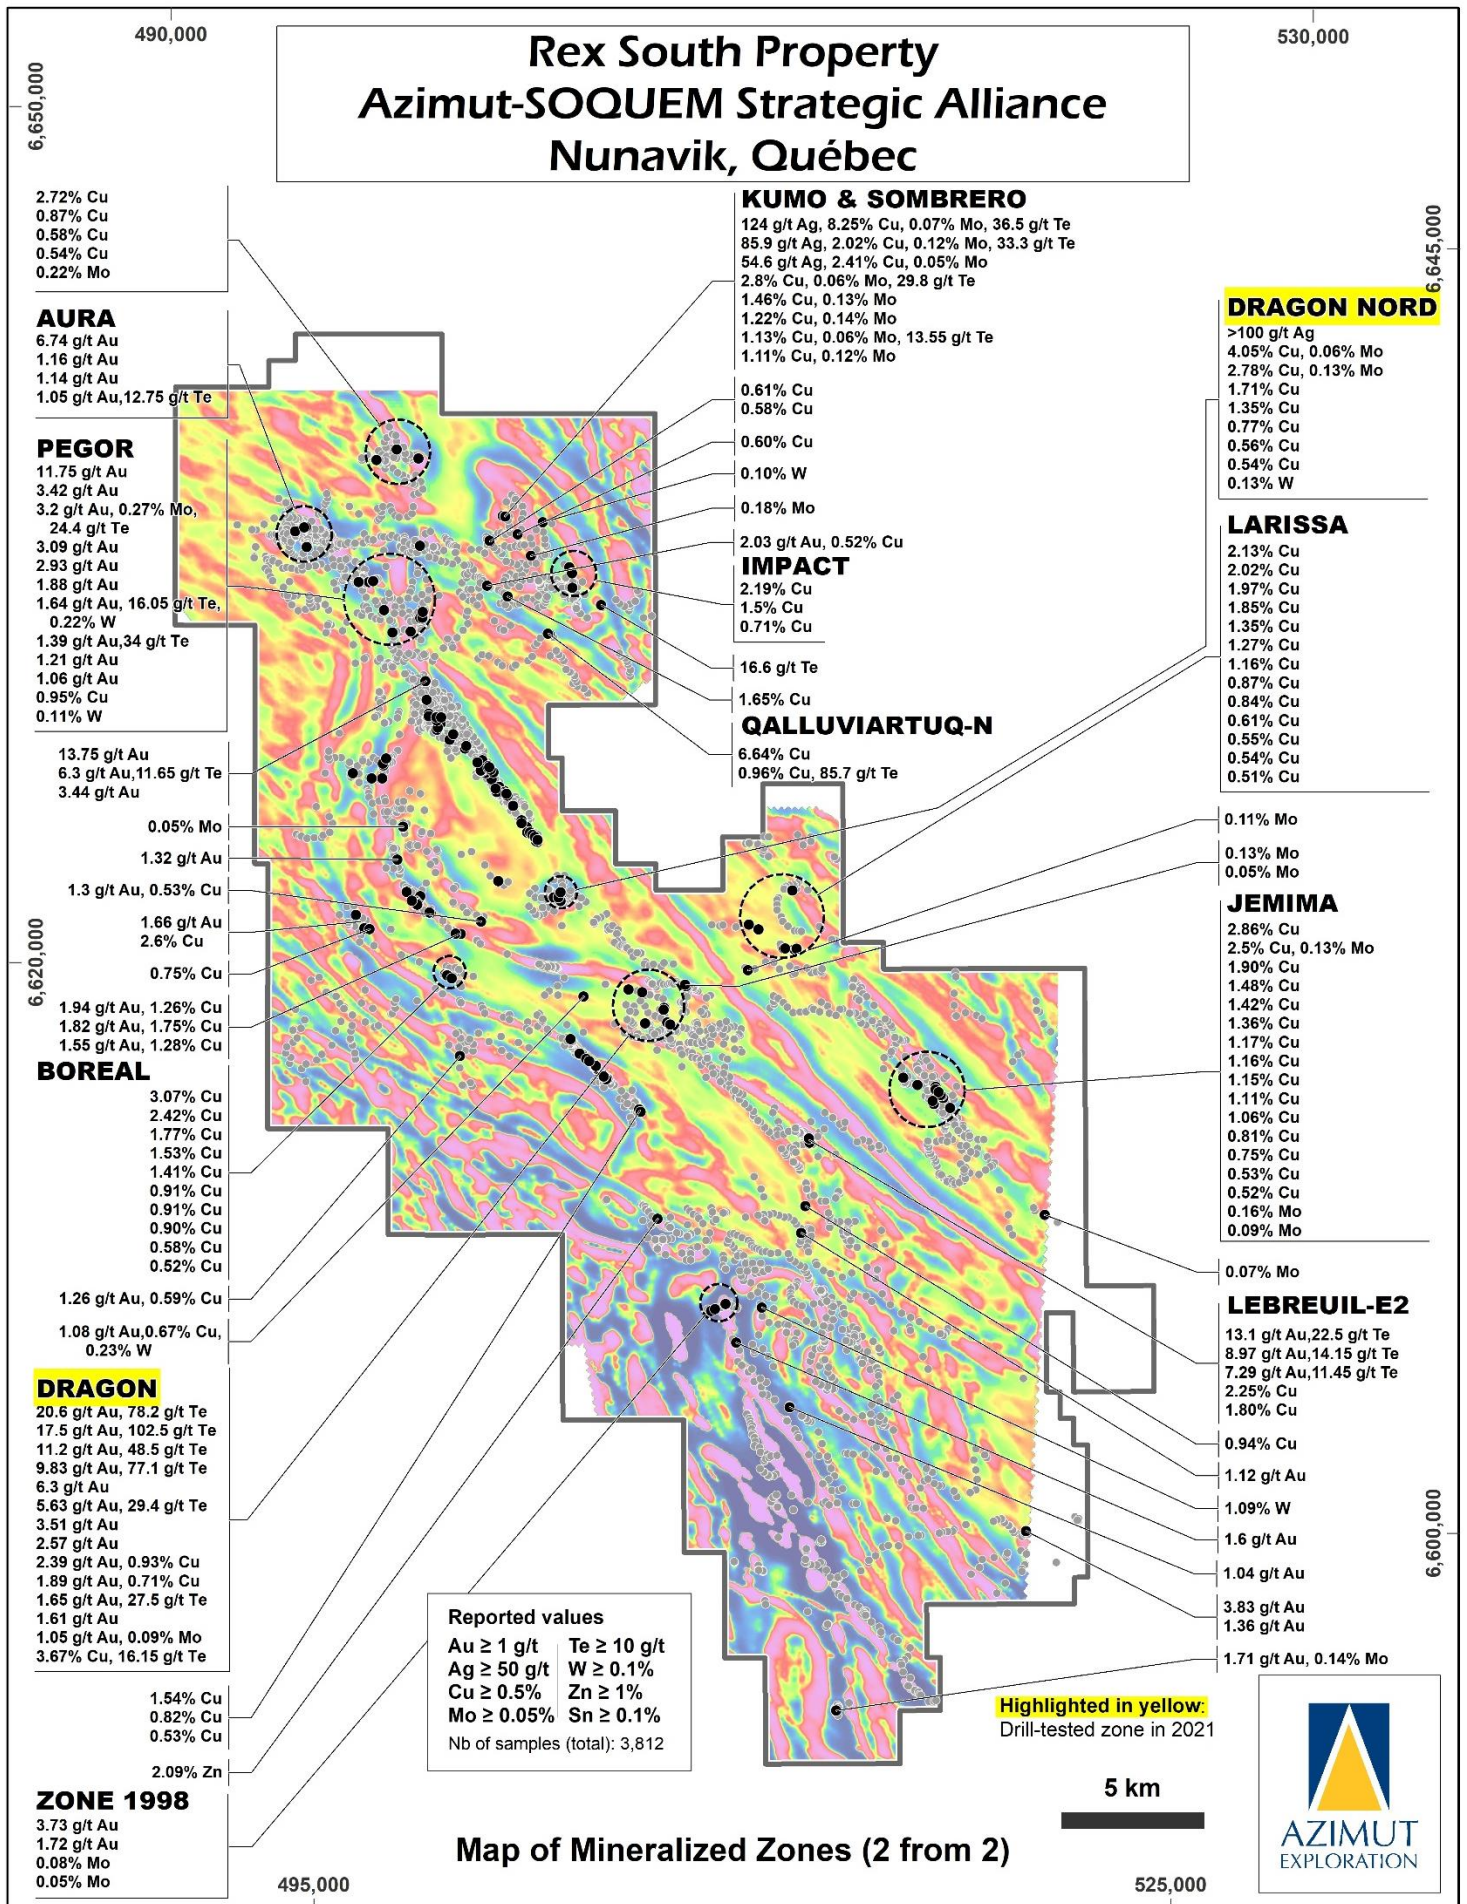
490,000

530,000

6,650,000

Rex South Property
Azimut-SOQUEM Strategic Alliance
Nunavik, Québec

2.72% Cu
0.87% Cu
0.58% Cu
0.54% Cu
0.22% Mo

AURA
6.74 g/t Au
1.16 g/t Au
1.14 g/t Au
1.05 g/t Au,12.75 g/t Te

PEGOR
11.75 g/t Au
3.42 g/t Au
3.2 g/t Au, 0.27% Mo, 24.4 g/t Te
3.09 g/t Au
2.93 g/t Au
1.88 g/t Au
1.64 g/t Au, 16.05 g/t Te, 0.22% W
1.39 g/t Au,34 g/t Te
1.21 g/t Au
1.06 g/t Au
0.95% Cu
0.11% W

13.75 g/t Au
6.3 g/t Au,11.65 g/t Te
3.44 g/t Au

0.05% Mo

1.32 g/t Au

1.3 g/t Au, 0.53% Cu

1.66 g/t Au
2.6% Cu

0.75% Cu

1.94 g/t Au, 1.26% Cu
1.82 g/t Au, 1.75% Cu
1.55 g/t Au, 1.28% Cu

BOREAL
3.07% Cu
2.42% Cu
1.77% Cu
1.53% Cu
1.41% Cu
0.91% Cu
0.91% Cu
0.90% Cu
0.58% Cu
0.52% Cu

1.26 g/t Au, 0.59% Cu

1.08 g/t Au,0.67% Cu, 0.23% W

DRAGON
20.6 g/t Au, 78.2 g/t Te
17.5 g/t Au, 102.5 g/t Te
11.2 g/t Au, 48.5 g/t Te
9.83 g/t Au, 77.1 g/t Te
6.3 g/t Au
5.63 g/t Au, 29.4 g/t Te
3.51 g/t Au
2.57 g/t Au
2.39 g/t Au, 0.93% Cu
1.89 g/t Au, 0.71% Cu
1.65 g/t Au, 27.5 g/t Te
1.61 g/t Au
1.05 g/t Au, 0.09% Mo
3.67% Cu, 16.15 g/t Te

1.54% Cu
0.82% Cu
0.53% Cu

2.09% Zn

ZONE 1998
3.73 g/t Au
1.72 g/t Au
0.08% Mo
0.05% Mo

KUMO & SOMBRERO
124 g/t Ag, 8.25% Cu, 0.07% Mo, 36.5 g/t Te
85.9 g/t Ag, 2.02% Cu, 0.12% Mo, 33.3 g/t Te
54.6 g/t Ag, 2.41% Cu, 0.05% Mo
2.8% Cu, 0.06% Mo, 29.8 g/t Te
1.46% Cu, 0.13% Mo
1.22% Cu, 0.14% Mo
1.13% Cu, 0.06% Mo, 13.55 g/t Te
1.11% Cu, 0.12% Mo

0.61% Cu
0.58% Cu

0.60% Cu

0.10% W

0.18% Mo

2.03 g/t Au, 0.52% Cu

IMPACT
2.19% Cu
1.5% Cu
0.71% Cu

16.6 g/t Te

1.65% Cu

QALLUVIARTUQ-N
6.64% Cu
0.96% Cu, 85.7 g/t Te

6,645,000

DRAGON NORD
>100 g/t Ag
4.05% Cu, 0.06% Mo
2.78% Cu, 0.13% Mo
1.71% Cu
1.35% Cu
0.77% Cu
0.56% Cu
0.54% Cu
0.13% W

LARISSA
2.13% Cu
2.02% Cu
1.97% Cu
1.85% Cu
1.35% Cu
1.27% Cu
1.16% Cu
0.87% Cu
0.84% Cu
0.61% Cu
0.55% Cu
0.54% Cu
0.51% Cu

0.11% Mo

0.13% Mo
0.05% Mo

JEMIMA
2.86% Cu
2.5% Cu, 0.13% Mo
1.90% Cu
1.48% Cu
1.42% Cu
1.36% Cu
1.17% Cu
1.16% Cu
1.15% Cu
1.11% Cu
1.06% Cu
0.81% Cu
0.75% Cu
0.53% Cu
0.52% Cu
0.16% Mo
0.09% Mo

0.07% Mo

LEBREUIL-E2
13.1 g/t Au,22.5 g/t Te
8.97 g/t Au,14.15 g/t Te
7.29 g/t Au,11.45 g/t Te
2.25% Cu
1.80% Cu

0.94% Cu

1.12 g/t Au

1.09% W

1.6 g/t Au

1.04 g/t Au

3.83 g/t Au
1.36 g/t Au

1.71 g/t Au, 0.14% Mo

6,620,000

6,600,000

Reported values
Au ≥ 1 g/t Te ≥ 10 g/t
Ag ≥ 50 g/t W ≥ 0.1%
Cu ≥ 0.5% Zn ≥ 1%
Mo ≥ 0.05% Sn ≥ 0.1%
Nb of samples (total): 3,812

Highlighted in yellow:
Drill-tested zone in 2021

5 km

Map of Mineralized Zones (2 from 2)

AZIMUT
EXPLORATION

495,000

525,000